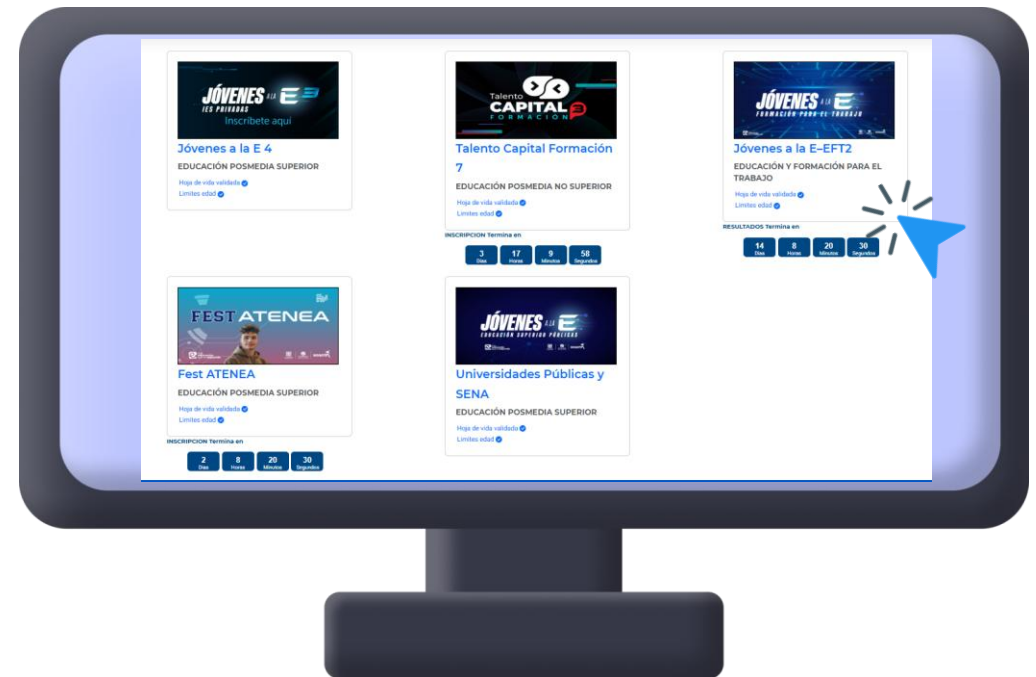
JÓVENES A LA E 3
IES PRIVADAS
Inscribete aquí

Jóvenes a la E 4
EDUCACIÓN POSMEDIA SUPERIOR
Hoja de vida validada
Limites edad

Talento CAPITAL FORMACIÓN

Talento Capital Formación 7
EDUCACIÓN POSMEDIA NO SUPERIOR
Hoja de vida validada
Limites edad

INSCRIPCION Termina en
3 Días 17 Horas 9 Minutos 58 Segundos

JÓVENES A LA E
FORMACIÓN PARA EL TRABAJO

Jóvenes a la E-EFT2
EDUCACIÓN Y FORMACIÓN PARA EL TRABAJO
Hoja de vida validada
Limites edad

RESULTADOS Termina en
14 Días 8 Horas 20 Minutos 30 Segundos

FEST ATENEA

Fest ATENEA
EDUCACIÓN POSMEDIA SUPERIOR
Hoja de vida validada
Limites edad

INSCRIPCION Termina en
2 Días 8 Horas 20 Minutos 30 Segundos

JÓVENES A LA E
EDUCACIÓN SUPERIOR PÚBLICAS

Universidades Públicas y SENA
EDUCACIÓN POSMEDIA SUPERIOR
Hoja de vida validada
Limites edad